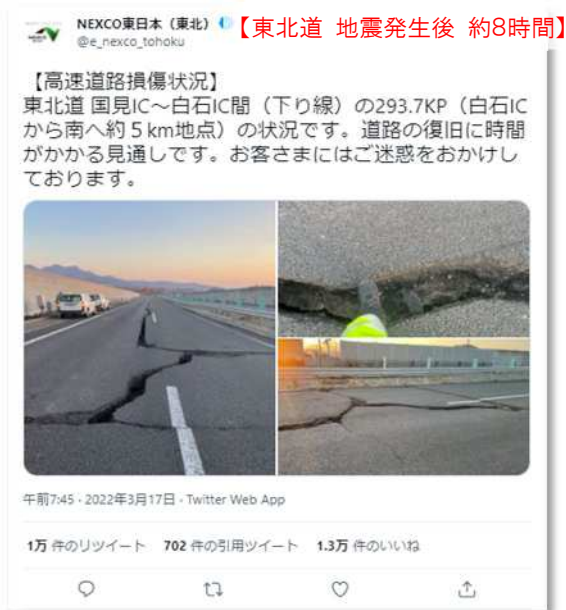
NEXCO東日本（東北）
@e_nexco_tohoku
【東北道 地震発生後 約8時間】

【高速道路損傷状況】
東北道 国見IC～白石IC間（下り線）の293.7KP（白石ICから南へ約５km地点）の状況です。道路の復旧に時間がかかる見通しです。お客さまにはご迷惑をおかけしております。

午前7:45 · 2022年3月17日 · Twitter Web App

1万 件のリツイート　702 件の引用ツイート　1.3万 件のいいね